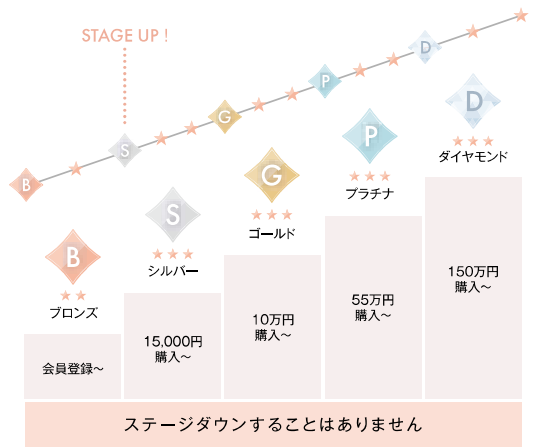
STAGE UP !

B
S
G
P
D

B
★★
ブロンズ
会員登録～

S
★★★
シルバー
15,000円
購入～

G
★★★
ゴールド
10万円
購入～

P
★★★
プラチナ
55万円
購入～

D
★★★
ダイヤモンド
150万円
購入～

ステージダウンすることはありません